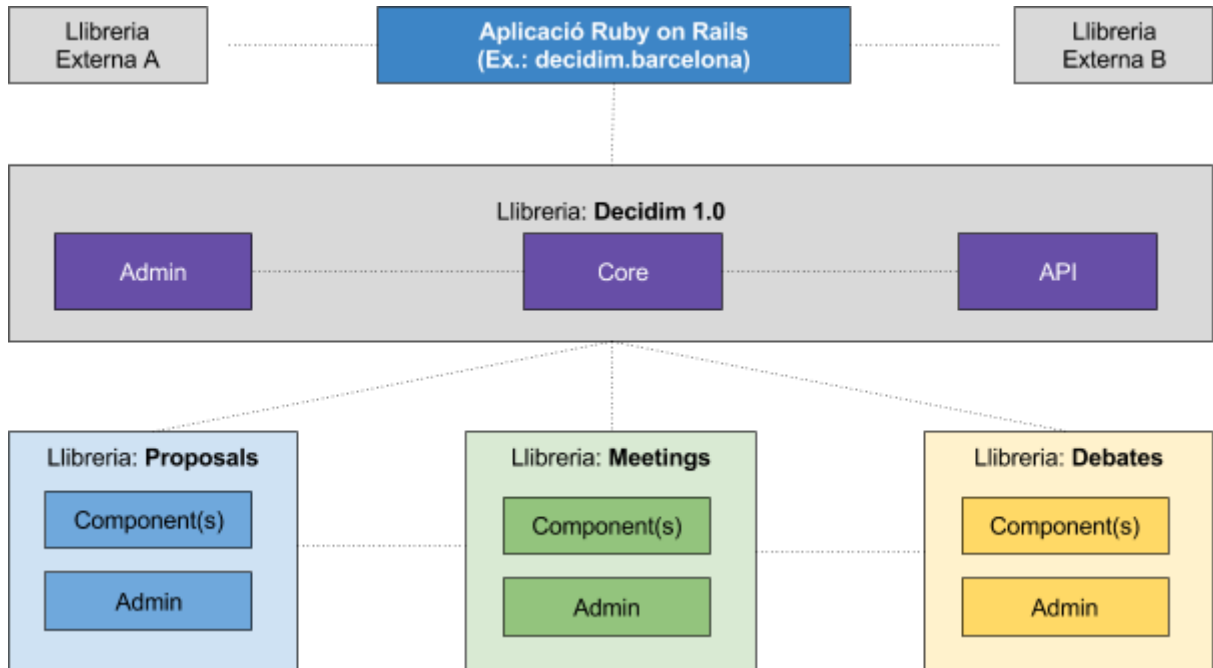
Llibreria Externa A

Aplicació Ruby on Rails
(Ex.: decidim.barcelona)

Llibreria Externa B

Llibreria: **Decidim 1.0**

Admin

Core

API

Llibreria: **Proposals**

Component(s)

Admin

Llibreria: **Meetings**

Component(s)

Admin

Llibreria: **Debates**

Component(s)

Admin